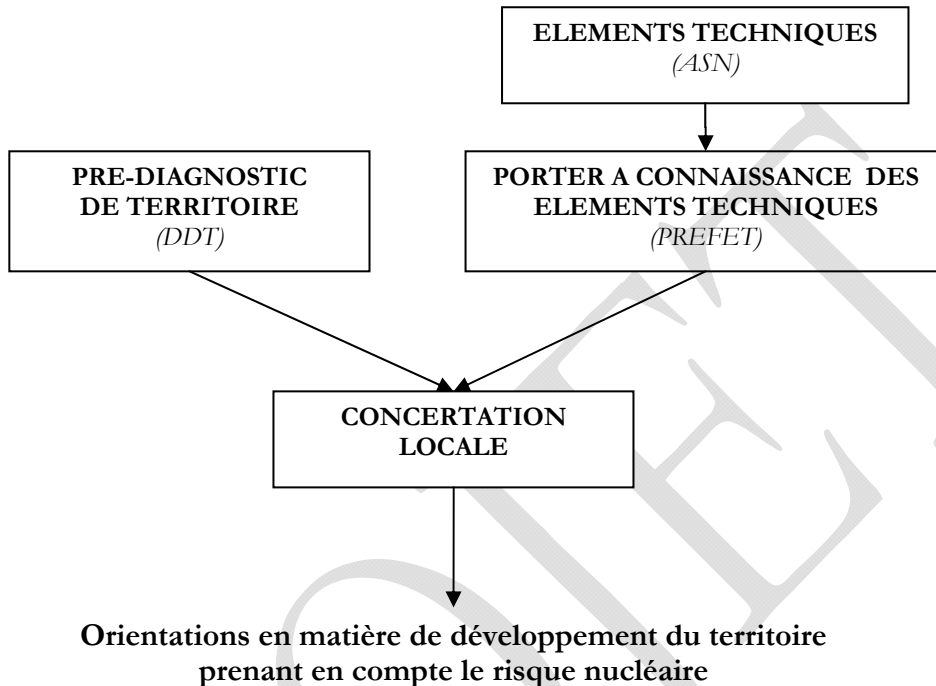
ELEMENTS TECHNIQUES
(ASN)

PRE-DIAGNOSTIC DE TERRITOIRE
(DDT)

PORTER A CONNAISSANCE DES ELEMENTS TECHNIQUES
(PREFET)

CONCERTATION LOCALE

Orientations en matière de développement du territoire prenant en compte le risque nucléaire